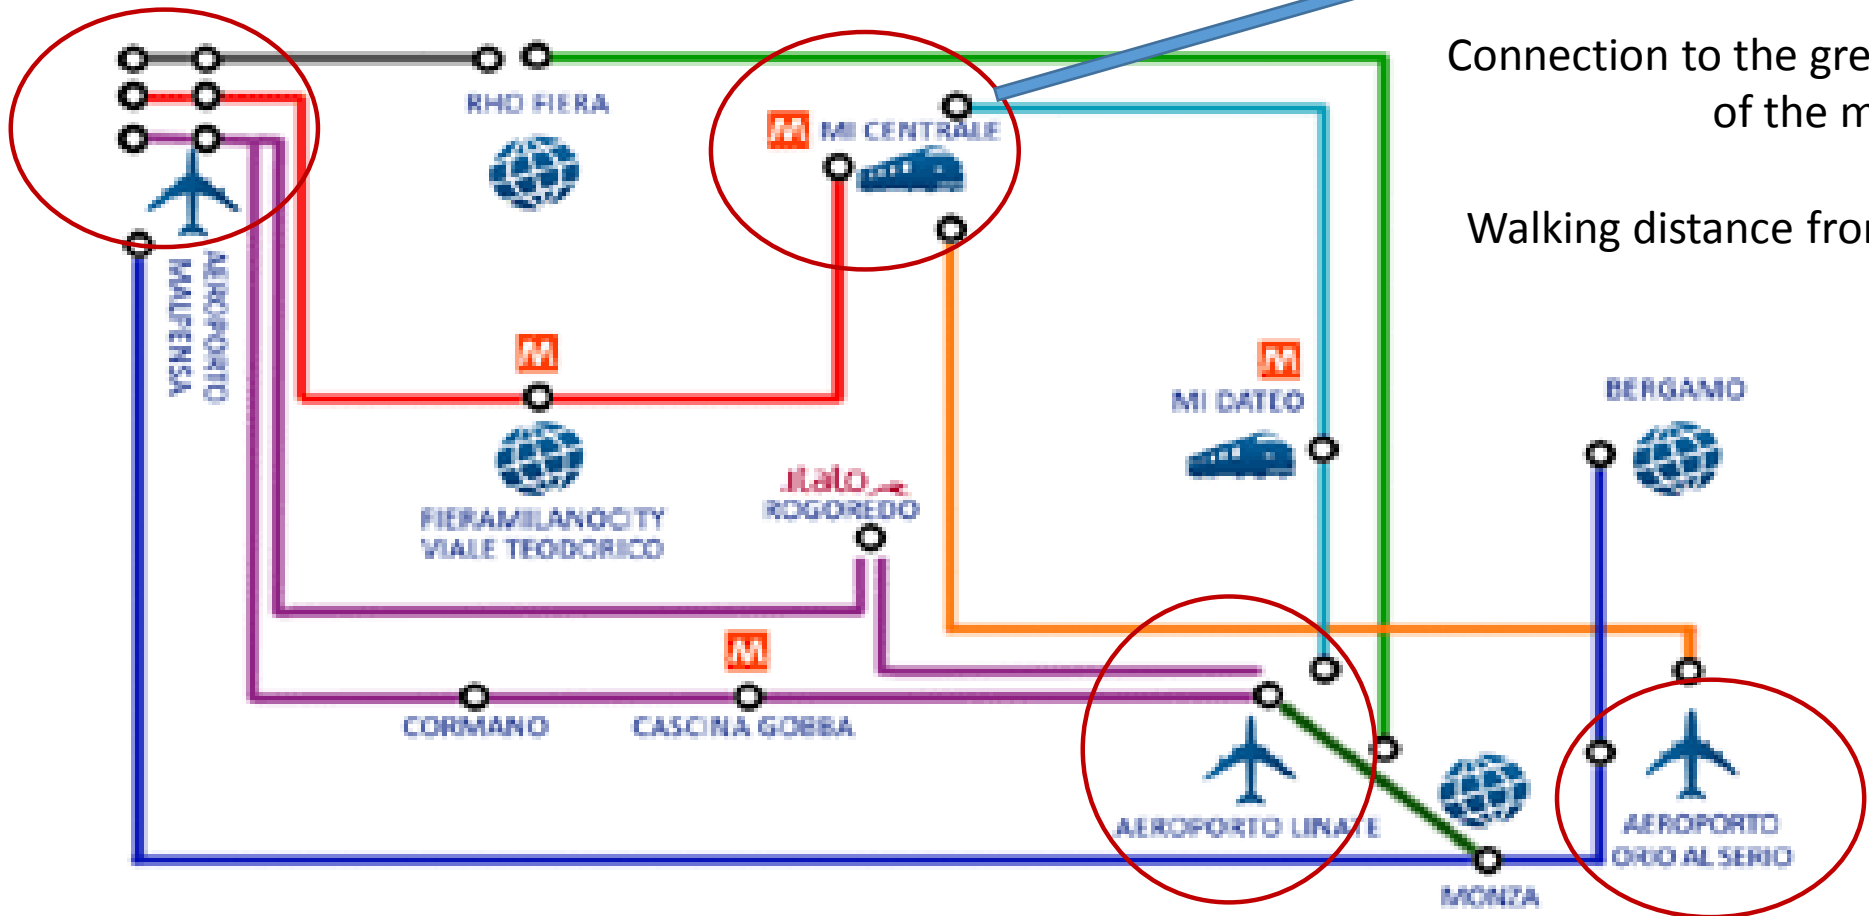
Connection to the gre
of the m

Walking distance fro

RHO FIERA

M MI CENTRALE

AEROPORTO MALPENSA

M

FIERAMILANOCITY VIALE TEODORICO

italo ROGOREDO

M MI DATEO

BERGAMO

M

CORMANO

CASCINA GOBBA

AEROPORTO LINATE

MONZA

AEROPORTO ORIO AL SERIO